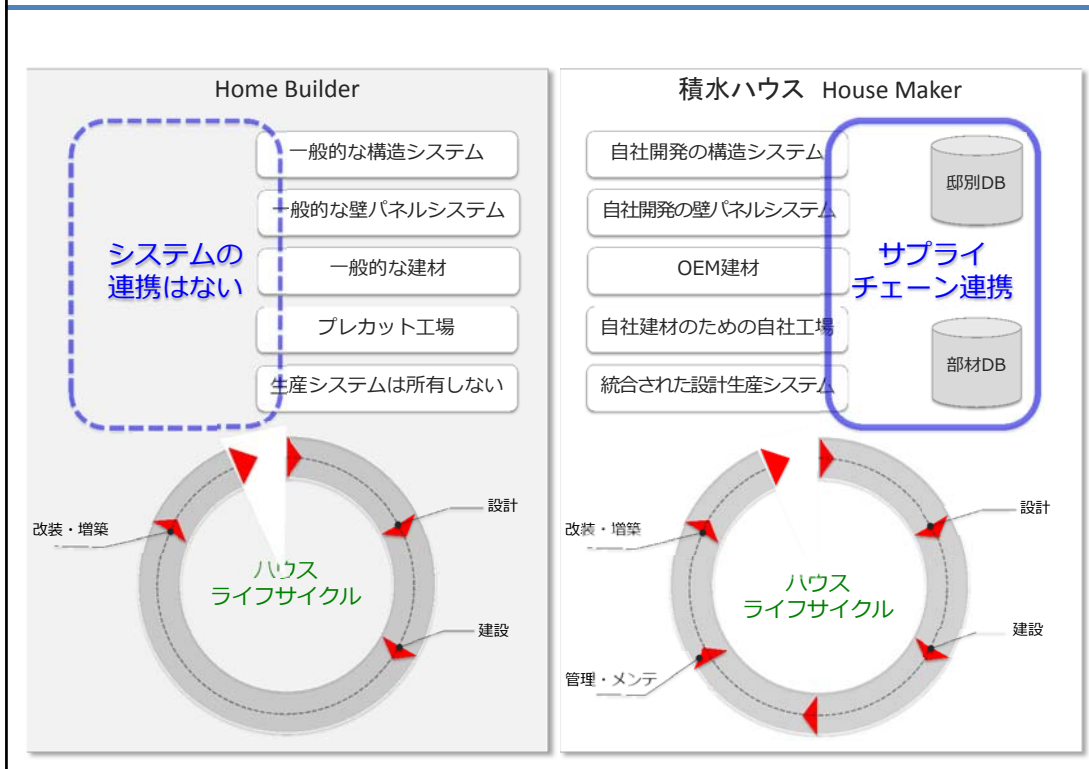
Home Builder

システムの連携はない

一般的な構造システム

一般的な壁パネルシステム

一般的な建材

プレカット工場

生産システムは所有しない

改装・増築

設計

ハウスライフサイクル

建設

積水ハウス House Maker

自社開発の構造システム

自社開発の壁パネルシステム

OEM建材

自社建材のための自社工場

統合された設計生産システム

邸別DB

サプライチェーン連携

部材DB

改装・増築

設計

ハウスライフサイクル

建設

管理・メンテ